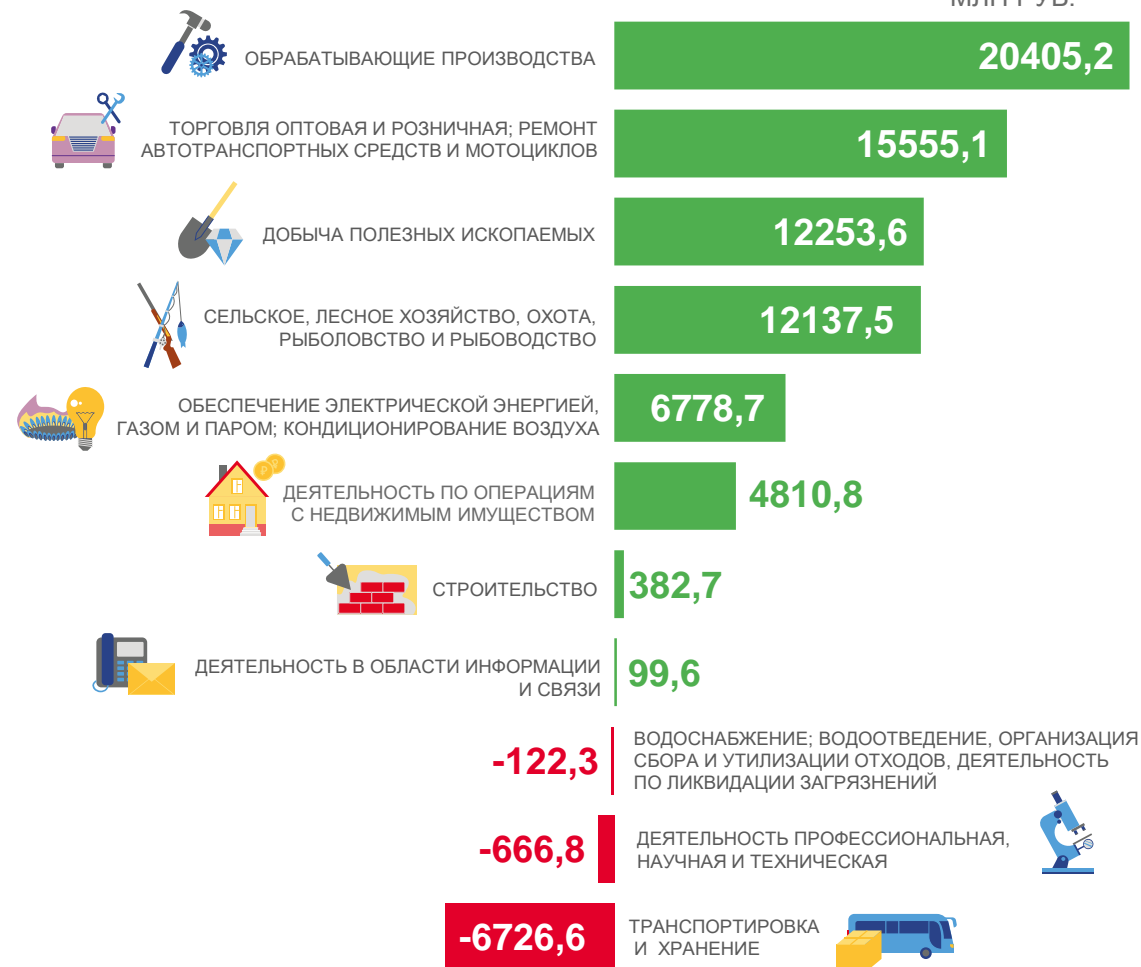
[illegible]

ОБРАБАТЫВАЮЩИЕ ПРОИЗВОДСТВА 20405,2

ТОРГОВЛЯ ОПТОВАЯ И РОЗНИЧНАЯ; РЕМОНТ АВТОТРАНСПОРТНЫХ СРЕДСТВ И МОТОЦИКЛОВ 15555,1

ДОБЫЧА ПОЛЕЗНЫХ ИСКОПАЕМЫХ 12253,6

СЕЛЬСКОЕ, ЛЕСНОЕ ХОЗЯЙСТВО, ОХОТА, РЫБОЛОВСТВО И РЫБОВОДСТВО 12137,5

ОБЕСПЕЧЕНИЕ ЭЛЕКТРИЧЕСКОЙ ЭНЕРГИЕЙ, ГАЗОМ И ПАРОМ; КОНДИЦИОНИРОВАНИЕ ВОЗДУХА 6778,7

ДЕЯТЕЛЬНОСТЬ ПО ОПЕРАЦИЯМ С НЕДВИЖИМЫМ ИМУЩЕСТВОМ 4810,8

СТРОИТЕЛЬСТВО 382,7

ДЕЯТЕЛЬНОСТЬ В ОБЛАСТИ ИНФОРМАЦИИ И СВЯЗИ 99,6

-122,3 ВОДОСНАБЖЕНИЕ; ВОДООТВЕДЕНИЕ, ОРГАНИЗАЦИЯ СБОРА И УТИЛИЗАЦИИ ОТХОДОВ, ДЕЯТЕЛЬНОСТЬ ПО ЛИКВИДАЦИИ ЗАГРЯЗНЕНИЙ

-666,8 ДЕЯТЕЛЬНОСТЬ ПРОФЕССИОНАЛЬНАЯ, НАУЧНАЯ И ТЕХНИЧЕСКАЯ

-6726,6 ТРАНСПОРТИРОВКА И ХРАНЕНИЕ